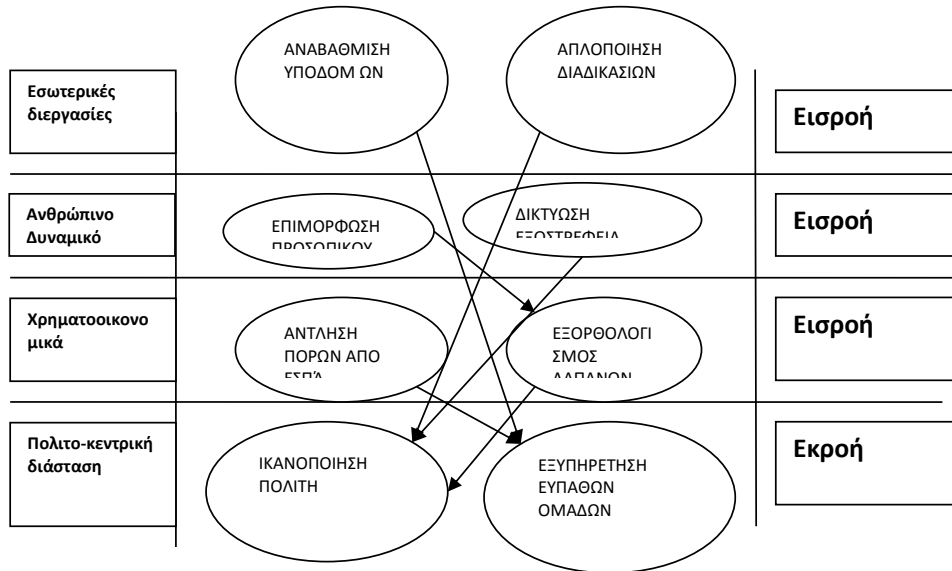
ΑΝΑΒΑΘΜΙΣΗ ΥΠΟΔΟΜ ΩΝ

ΑΠΛΟΠΟΙΗΣΗ ΔΙΑΔΙΚΑΣΙΩΝ

Εσωτερικές διεργασίες

Εισροή

Ανθρώπινο Δυναμικό

ΕΠΙΜΟΡΦΩΣΗ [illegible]

ΔΙΚΤΥΩΣΗ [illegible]

Εισροή

Χρηματοοικονομικά

ΑΝΤΛΗΣΗ ΠΟΡΩΝ ΑΠΟ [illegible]

ΕΞΟΡΘΟΛΟΓΙΣΜΟΣ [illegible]

Εισροή

Πολιτο-κεντρική διάσταση

ΙΚΑΝΟΠΟΙΗΣΗ ΠΟΛΙΤΗ

ΕΞΥΠΗΡΕΤΗΣΗ ΕΥΠΑΘΩΝ ΟΜΑΔΩΝ

Εκροή